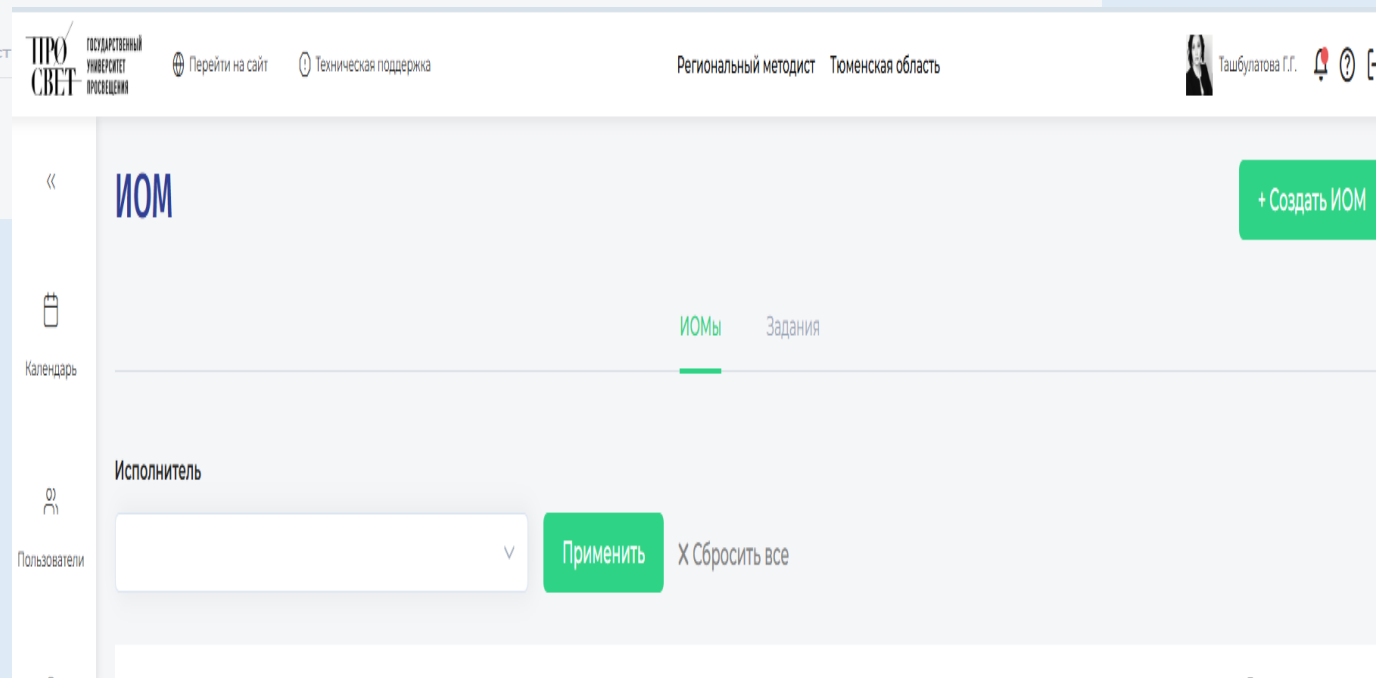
ПРО СВЕТ ГОСУДАРСТВЕННЫЙ УНИВЕРСИТЕТ ПРОСВЕЩЕНИЯ

Перейти на сайт

Техническая поддержка

Региональный методист Тюменская область

Ташбулатова Г.Г.

«

ИОМ

+ Создать ИОМ

Календарь

ИОМы Задания

Исполнитель

Пользователи

Применить

X Сбросить все